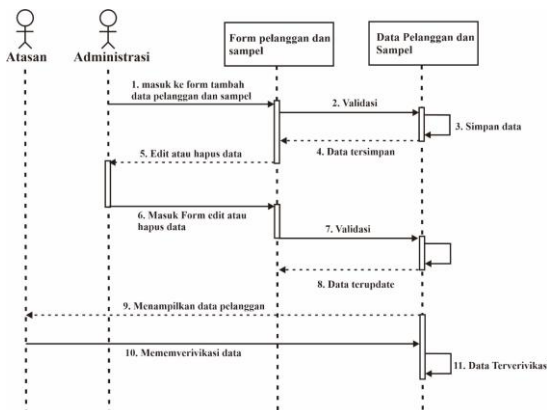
Atasan

Administrasi

Form pelanggan dan sampel

Data Pelanggan dan Sampel

1. masuk ke form tambah data pelanggan dan sampel

2. Validasi

3. Simpan data

4. Data tersimpan

5. Edit atau hapus data

6. Masuk Form edit atau hapus data

7. Validasi

8. Data terupdate

9. Menampilkan data pelanggan

10. Mememverivikasi data

11. Data Terverivikas